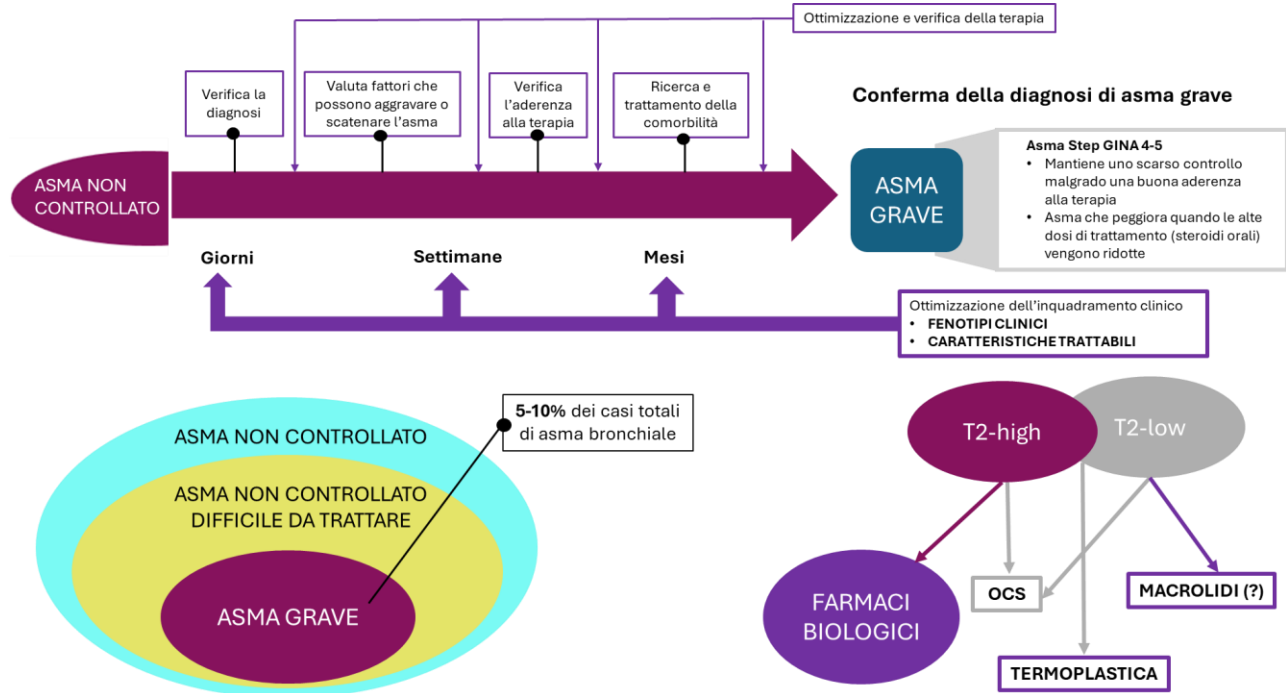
Ottimizzazione e verifica della terapia

Verifica la diagnosi

Valuta fattori che possono aggravare o scatenare l'asma

Verifica l'aderenza alla terapia

Ricerca e trattamento della comorbilità

Conferma della diagnosi di asma grave

ASMA NON CONTROLLATO

ASMA GRAVE

Asma Step GINA 4-5
• Mantiene uno scarso controllo malgrado una buona aderenza alla terapia
• Asma che peggiora quando le alte dosi di trattamento (steroidi orali) vengono ridotte

Giorni

Settimane

Mesi

Ottimizzazione dell'inquadramento clinico
• FENOTIPI CLINICI
• CARATTERISTICHE TRATTABILI

5-10% dei casi totali di asma bronchiale

ASMA NON CONTROLLATO

ASMA NON CONTROLLATO DIFFICILE DA TRATTARE

ASMA GRAVE

T2-high

T2-low

FARMACI BIOLOGICI

OCS

MACROLIDI (?)

TERMOPLASTICA